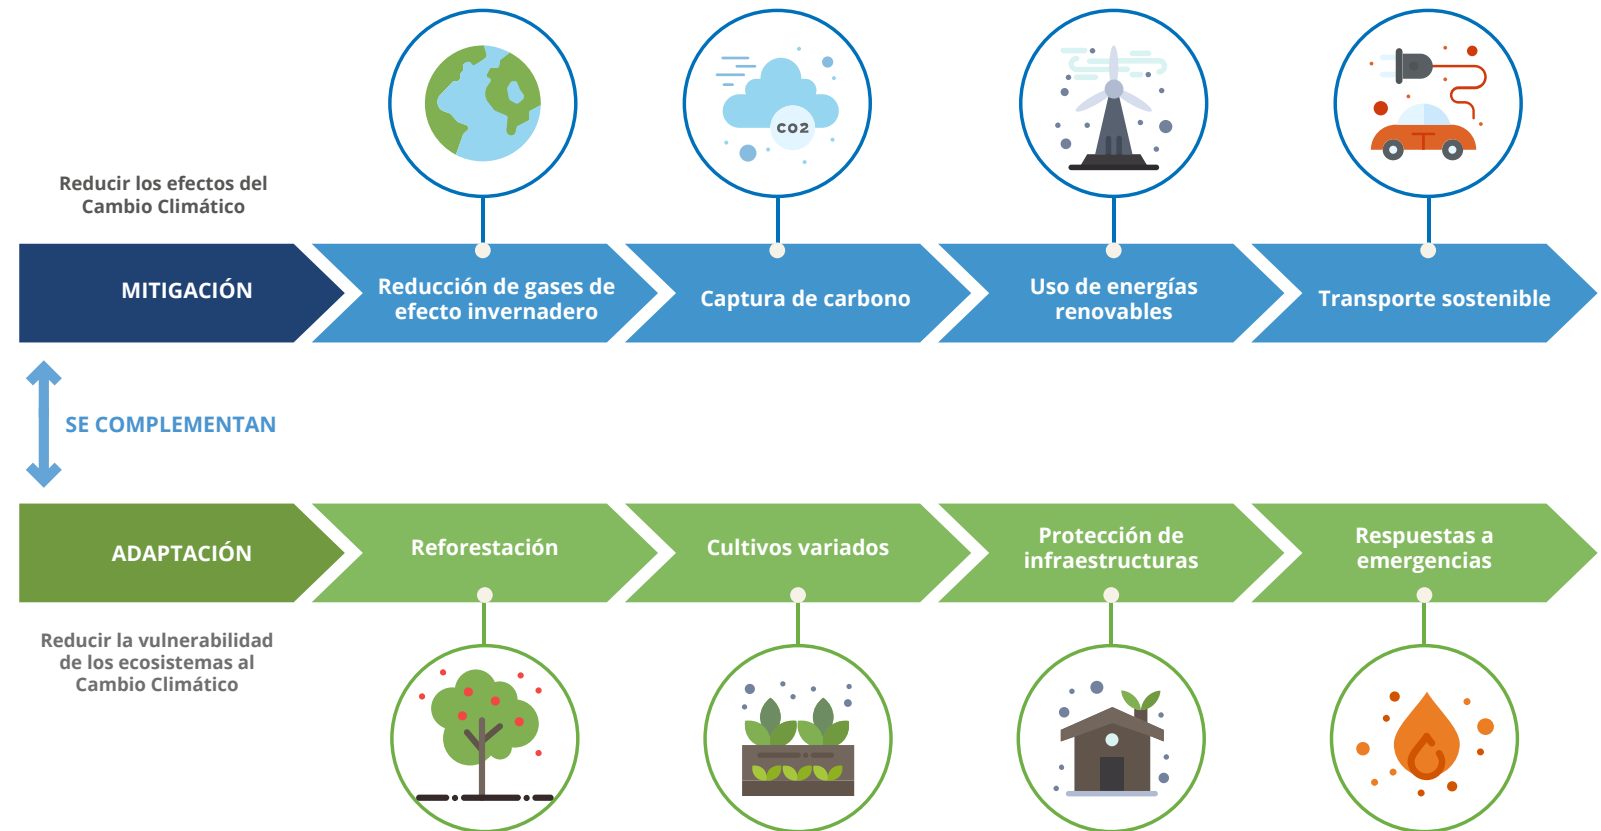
Reducir los efectos del Cambio Climático

MITIGACIÓN

Reducción de gases de efecto invernadero

CO2

Captura de carbono

Uso de energías renovables

Transporte sostenible

SE COMPLEMENTAN

ADAPTACIÓN

Reforestación

Cultivos variados

Protección de infraestructuras

Respuestas a emergencias

Reducir la vulnerabilidad de los ecosistemas al Cambio Climático